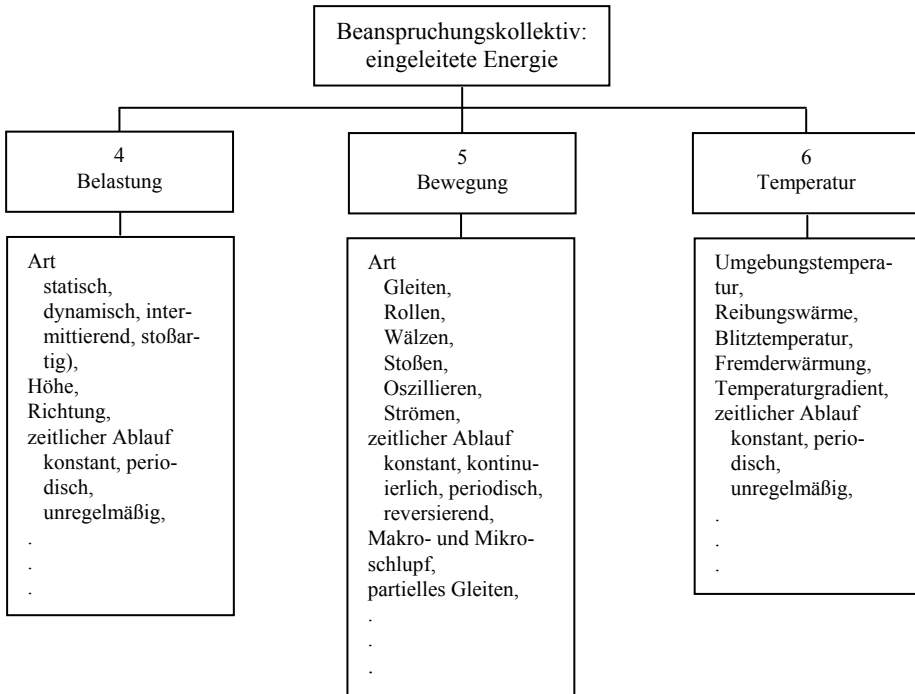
Beanspruchungskollektiv: eingeleitete Energie

4
Belastung

Art
statisch, dynamisch, intermittierend, stoßartig),
Höhe,
Richtung,
zeitlicher Ablauf
konstant, periodisch,
unregelmäßig,
.
.
.

5
Bewegung

Art
Gleiten,
Rollen,
Wälzen,
Stoßen,
Oszillieren,
Strömen,
zeitlicher Ablauf
konstant, kontinuierlich, periodisch,
reversierend,
Makro- und Mikroschlupf,
partielles Gleiten,
.
.
.

6
Temperatur

Umgebungstemperatur,
Reibungswärme,
Blitztemperatur,
Fremderwärmung,
Temperaturgradient,
zeitlicher Ablauf
konstant, periodisch,
unregelmäßig,
.
.
.